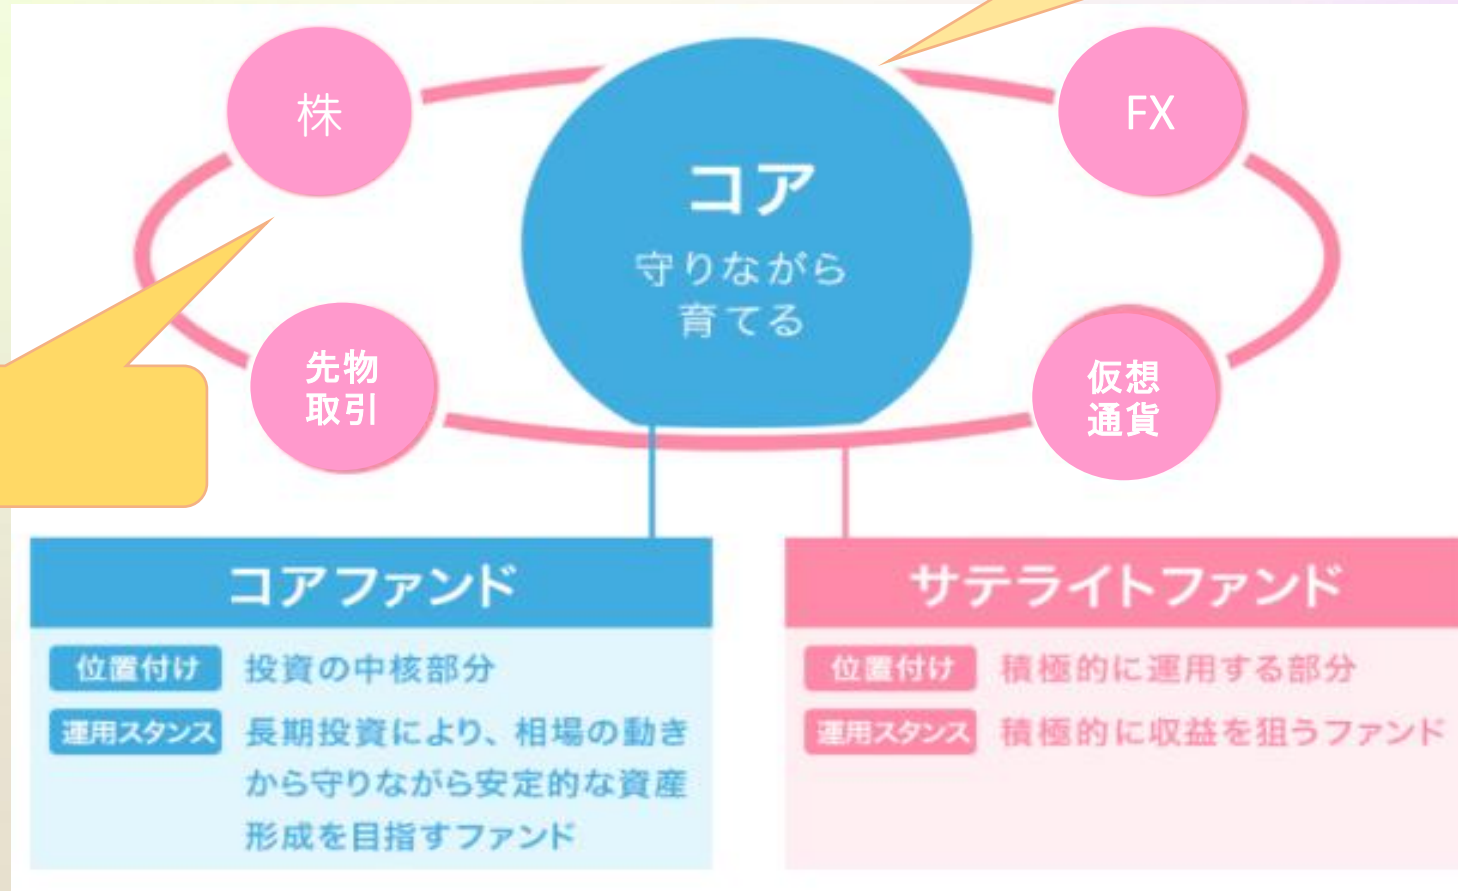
株

FX

コア
守りながら
育てる

先物
取引

仮想
通貨

コアファンド

位置付け 投資の中核部分

運用スタンス 長期投資により、相場の動きから守りながら安定的な資産形成を目指すファンド

サテライトファンド

位置付け 積極的に運用する部分

運用スタンス 積極的に収益を狙うファンド